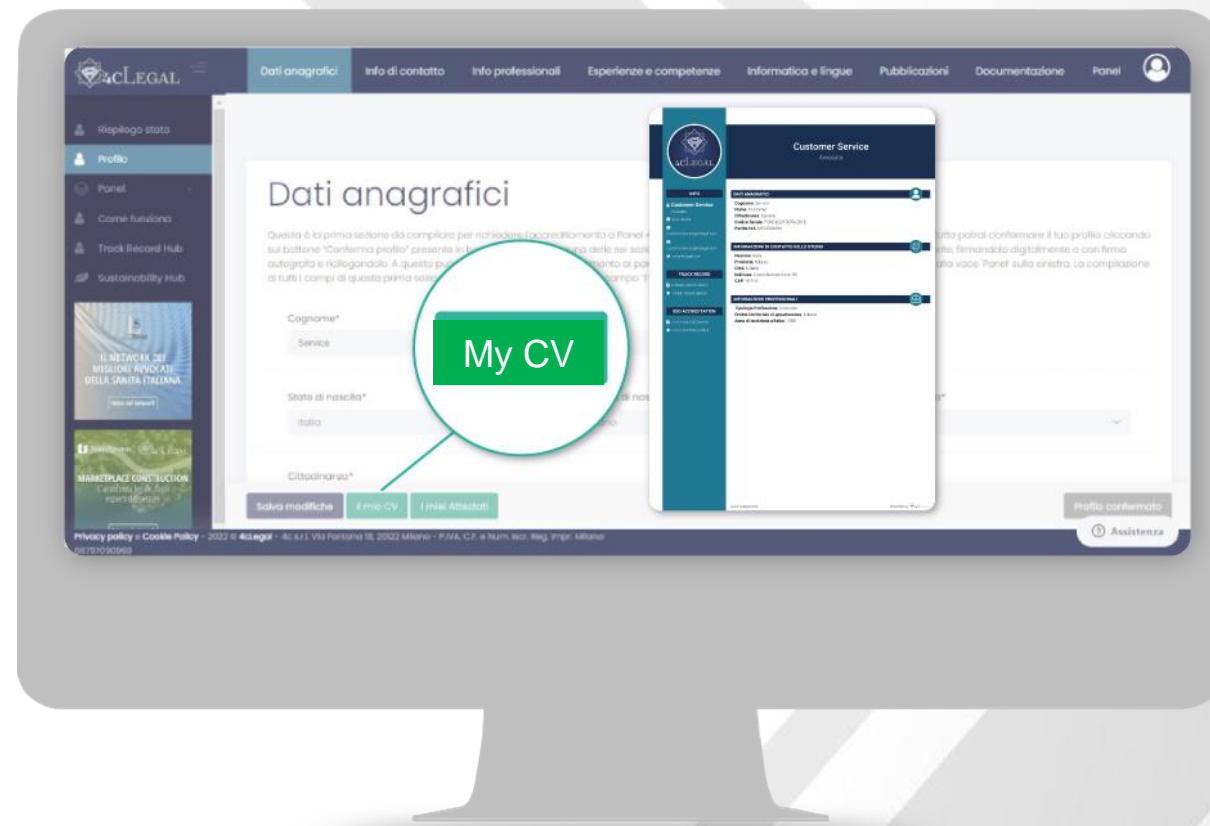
4cLEGAL

Dati anagrafici | Info di contatto | Info professionali | Esperienze e competenze | Informatica e lingue | Pubblicazioni | Documentazione | Panel

Riepilogo stato
Profilo
Panel
Come funziona
Track Record Hub
Sustainability Hub

IL NETWORK DEI MIGLIORI AVVOCATI DELLA SANITÀ ITALIANA

MARKETPLACE CONSTRUCTION

Dati anagrafici

Questa è la prima sezione da compilare per richiedere l'accreditamento a Panel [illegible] potrai confermare il tuo profilo cliccando sul bottone "Conferma profilo" presente in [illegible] firmandolo digitalmente o con firma autografa e ricaricandolo. A questo pu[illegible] alla voce 'Panel' sulla sinistra. La compilazione di tutti i campi di questa prima sez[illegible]

Cognome*
Service

Stato di nascita*
Italia

Cittadinanza*

My CV

Customer Service

Salva modifiche | Il mio CV | I miei Attestati

Profilo confermato

Assistenza

Privacy policy e Cookie Policy - 2022 © 4cLegal - 4c s.r.l. Via Fontana 18, 20122 Milano - P.IVA, C.F. e Num. Iscr. Reg. Impr. Milano 09797090969